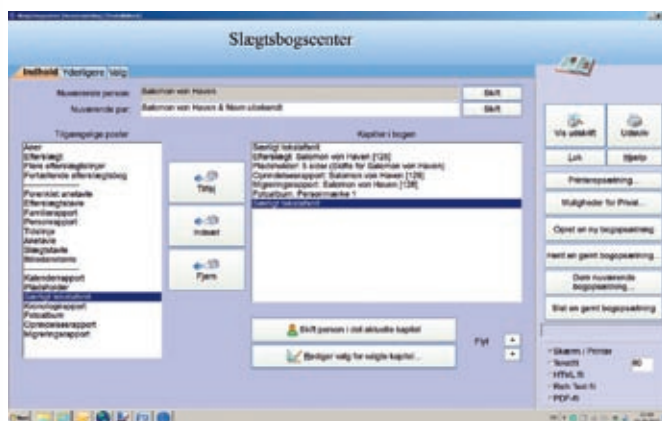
Slægtsbogscenter

Indhold | Yderligere | Valg

Nuværende person: Salomon von Haven | Skift

Nuværende par: Salomon von Haven & Navn ubekendt | Skift

Tilgængelige poster

Aner
Efterslægt
Flere efterslægtslinjer
Fortsættende efterslægtsbog
Forenklet anetavle
Efterslægtstavle
Familierapport
Personrapport
Tidslinje
Anetavle
Slægtstavle
Bladeroversigt
Kalenderrapport
Pladsholder
Særligt tekstafsnit
Stednavnerapport
Fotoalbum
Opmålerrapport
Migreringsrapport

Tilføj

Indsæt

Fjern

Kapitler i bogen

Særligt tekstafsnit
Efterslægt: Salomon von Haven [126]
Pladsholder: 5 sider (Gåtte for Salomon von Haven)
Opmålerrapport: Salomon von Haven [126]
Migreringsrapport: Salomon von Haven [126]
Fotoalbum: Personmærke 1
Særligt tekstafsnit

Skift person i det aktuelle kapitel

Rediger valg for valgte kapitel...

Flyt

Vis udskrift | Udskriv

Luk | Hjælp

Printeropsætning...

Muligheder for Privat...

Opret en ny bogopsætning

Hent en gemt bogopsætning...

Gem nuværende bogopsætning...

Slet en gemt bogopsætning

Skærm / Printer
Tekstfil
HTML fil
Rich Text fil
PDF-fil

40